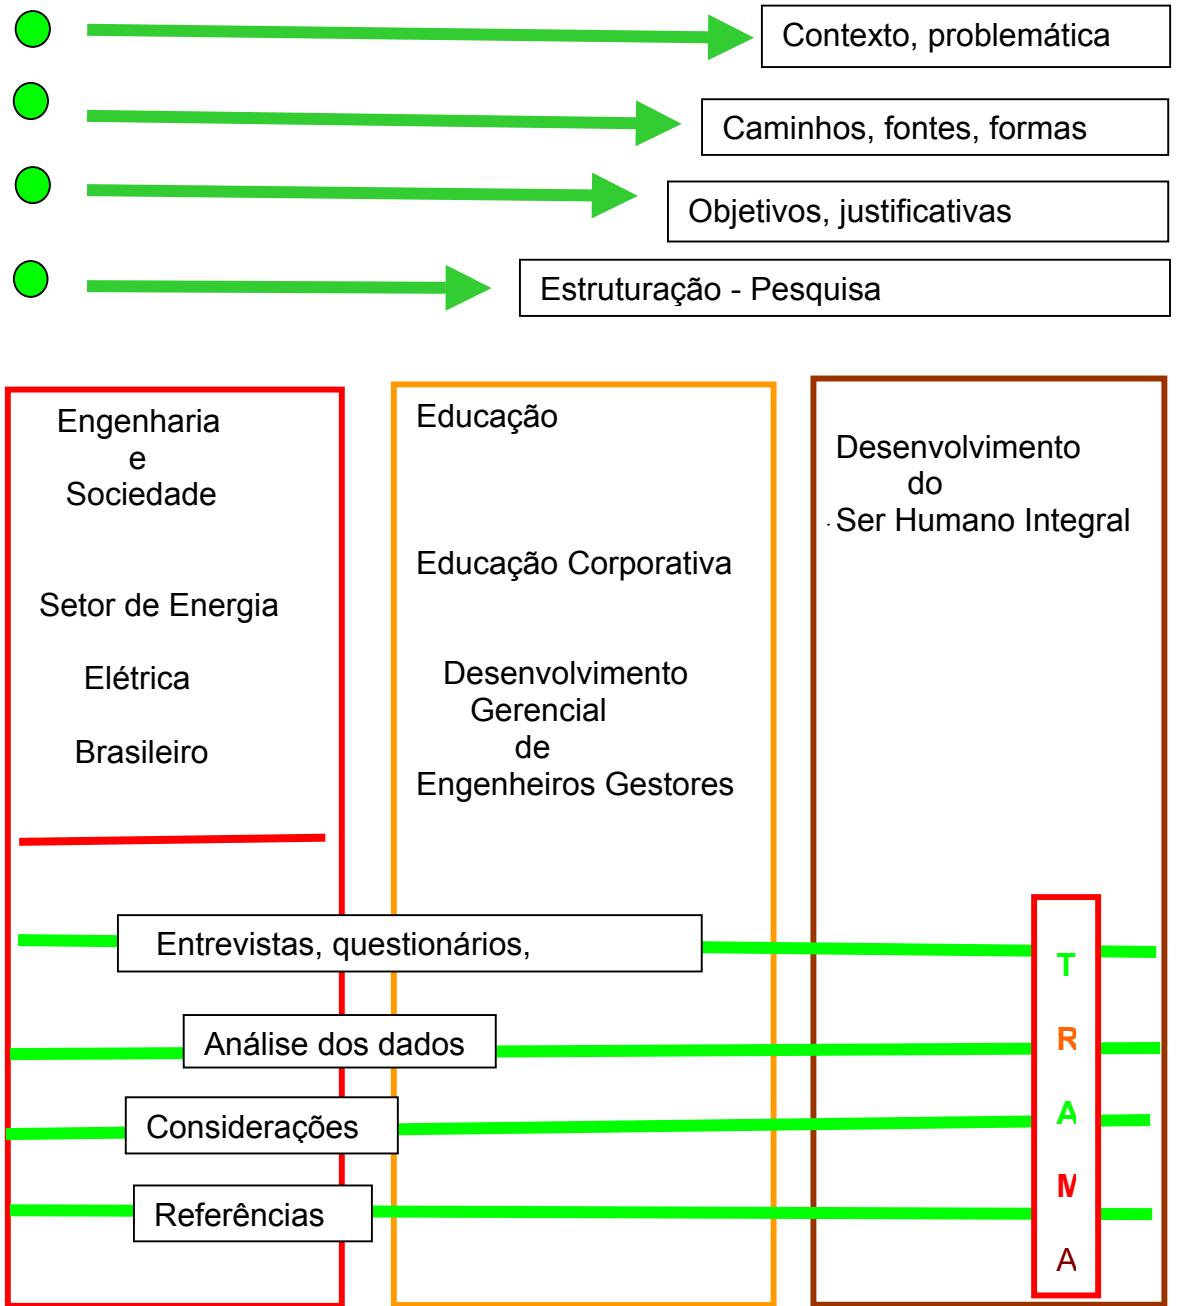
Contexto, problemática

Caminhos, fontes, formas

Objetivos, justificativas

Estruturação - Pesquisa

Engenharia
e
Sociedade

Setor de Energia

Elétrica

Brasileiro

Educação

Educação Corporativa

Desenvolvimento
Gerencial
de
Engenheiros Gestores

Desenvolvimento
do
Ser Humano Integral

Entrevistas, questionários,

Análise dos dados

Considerações

Referências

T
R
A
M
A